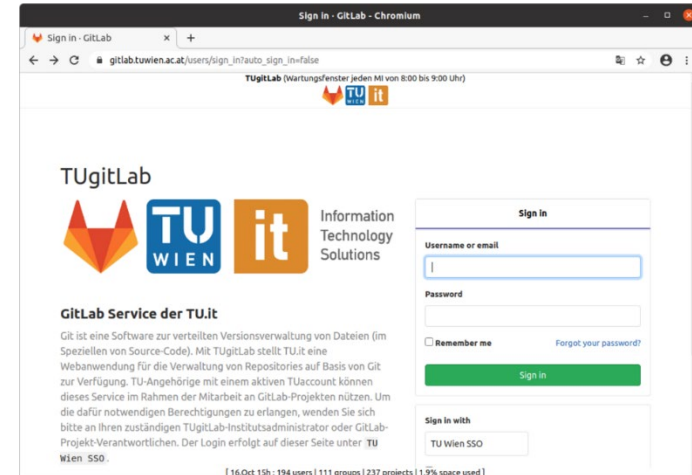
Sign in · GitLab - Chromium

Sign in · GitLab ×

+

gitlab.tuwien.ac.at/users/sign_in?auto_sign_in=false

TUgitLab (Wartungsfenster jeden MI von 8:00 bis 9:00 Uhr)

TU WIEN it

TUgitLab

TU WIEN it Information Technology Solutions

GitLab Service der TU.it

Git ist eine Software zur verteilten Versionsverwaltung von Dateien (im Speziellen von Source-Code). Mit TUgitLab stellt TU.it eine Webanwendung für die Verwaltung von Repositories auf Basis von Git zur Verfügung. TU-Angehörige mit einem aktiven TUaccount können dieses Service im Rahmen der Mitarbeit an GitLab-Projekten nützen. Um die dafür notwendigen Berechtigungen zu erlangen, wenden Sie sich bitte an Ihren zuständigen TUgitLab-Institutsadministrator oder GitLab-Projekt-Verantwortlichen. Der Login erfolgt auf dieser Seite unter TU Wien SSO.

Sign in

Username or email

Password

Remember me

Forgot your password?

Sign in

Sign in with

TU Wien SSO

[ 16.Oct 15h : 194 users | 111 groups | 237 projects | 1.9% space used ]